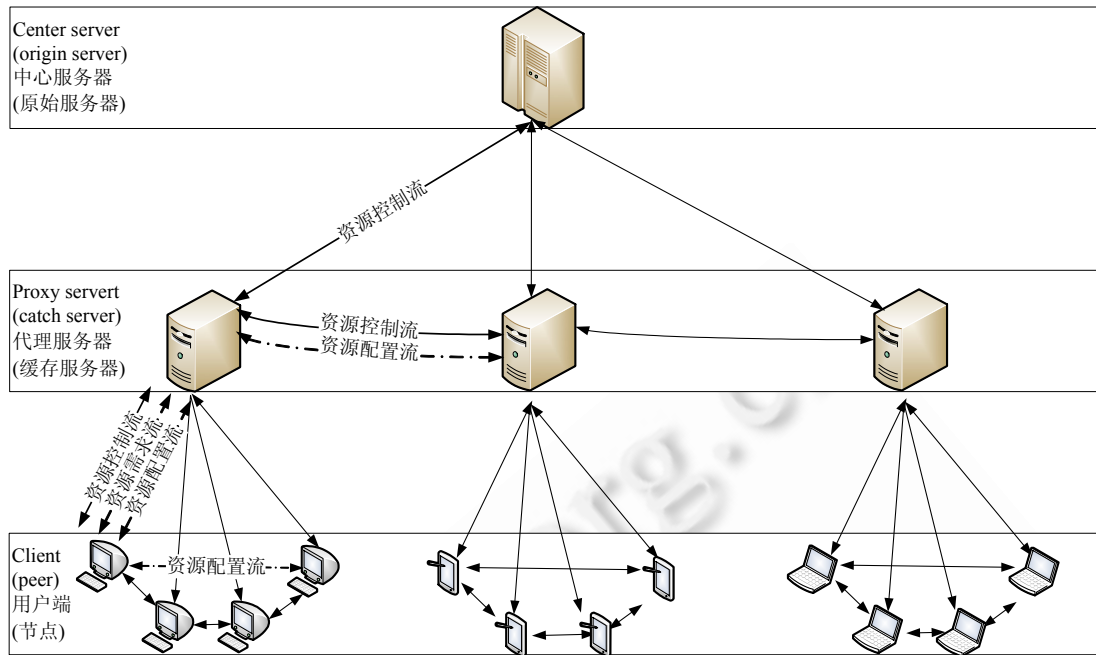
Center server
(origin server)
中心服务器
(原始服务器)

资源控制流

Proxy servert
(catch server)
代理服务器
(缓存服务器)

资源控制流
资源配置流

资源控制流
资源请求流
资源配置流

Client
(peer)
用户端
(节点)

资源配置流